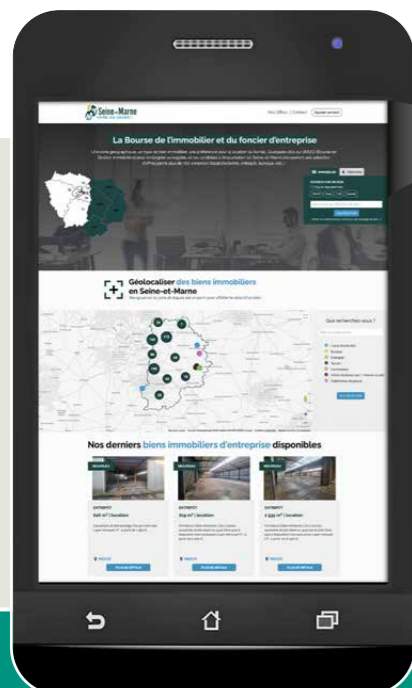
Seine-et-Marne

La Bourse de l'immobilier et du foncier d'entreprise

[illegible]

Géolocaliser des biens immobiliers en Seine-et-Marne

Que recherchez-vous ?

Nos derniers biens immobiliers d'entreprise disponibles

NOUVEAU

NOUVEAU

NOUVEAU

ENTREPOT

ENTREPOT

ENTREPOT